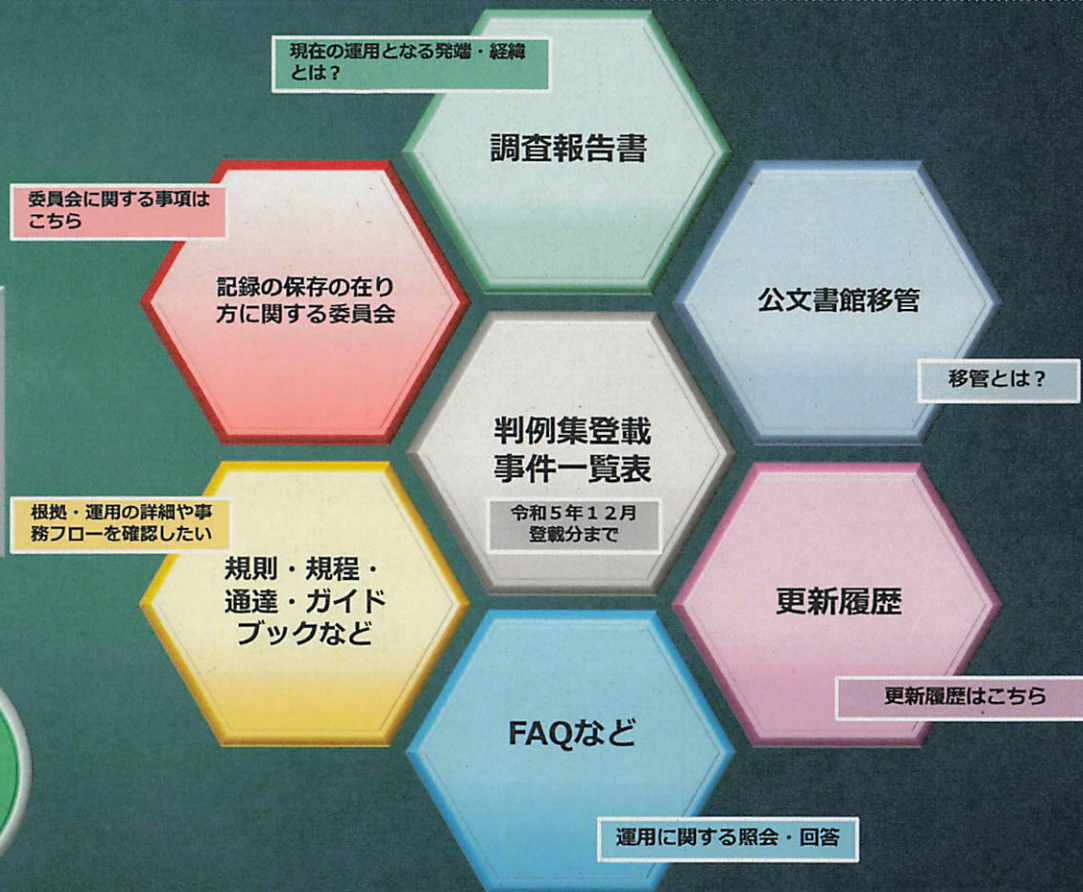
現在の運用となる発端・経緯とは？

調査報告書

委員会に関する事項はこちら

記録の保存の在り方に関する委員会

公文書館移管

移管とは？

判例集登載事件一覧表

令和５年１２月登載分まで

根拠・運用の詳細や事務フローを確認したい

規則・規程・通達・ガイドブックなど

更新履歴

更新履歴はこちら

FAQなど

運用に関する照会・回答